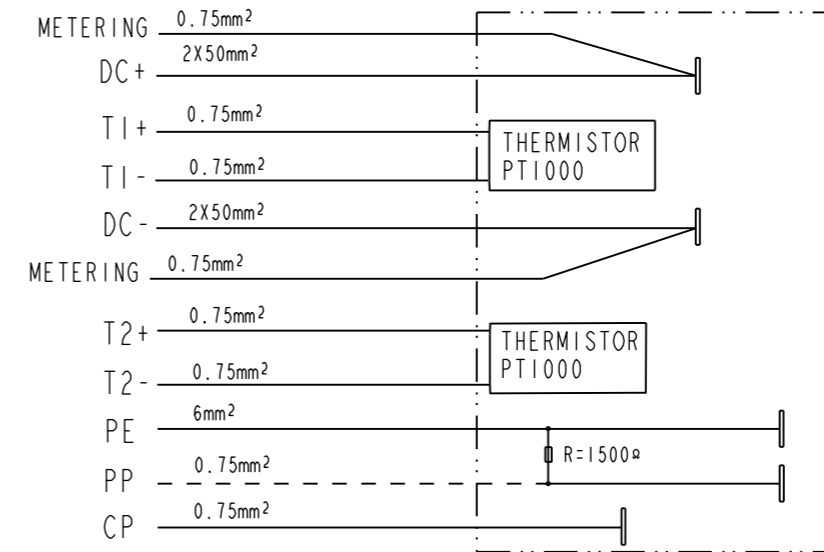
METERING $0.75mm^2$
DC+ $2X50mm^2$
T1+ $0.75mm^2$
THERMISTOR PT1000
T1- $0.75mm^2$
DC- $2X50mm^2$
METERING $0.75mm^2$
T2+ $0.75mm^2$
THERMISTOR PT1000
T2- $0.75mm^2$
PE $6mm^2$
R=1500Ω
PP $0.75mm^2$
CP $0.75mm^2$